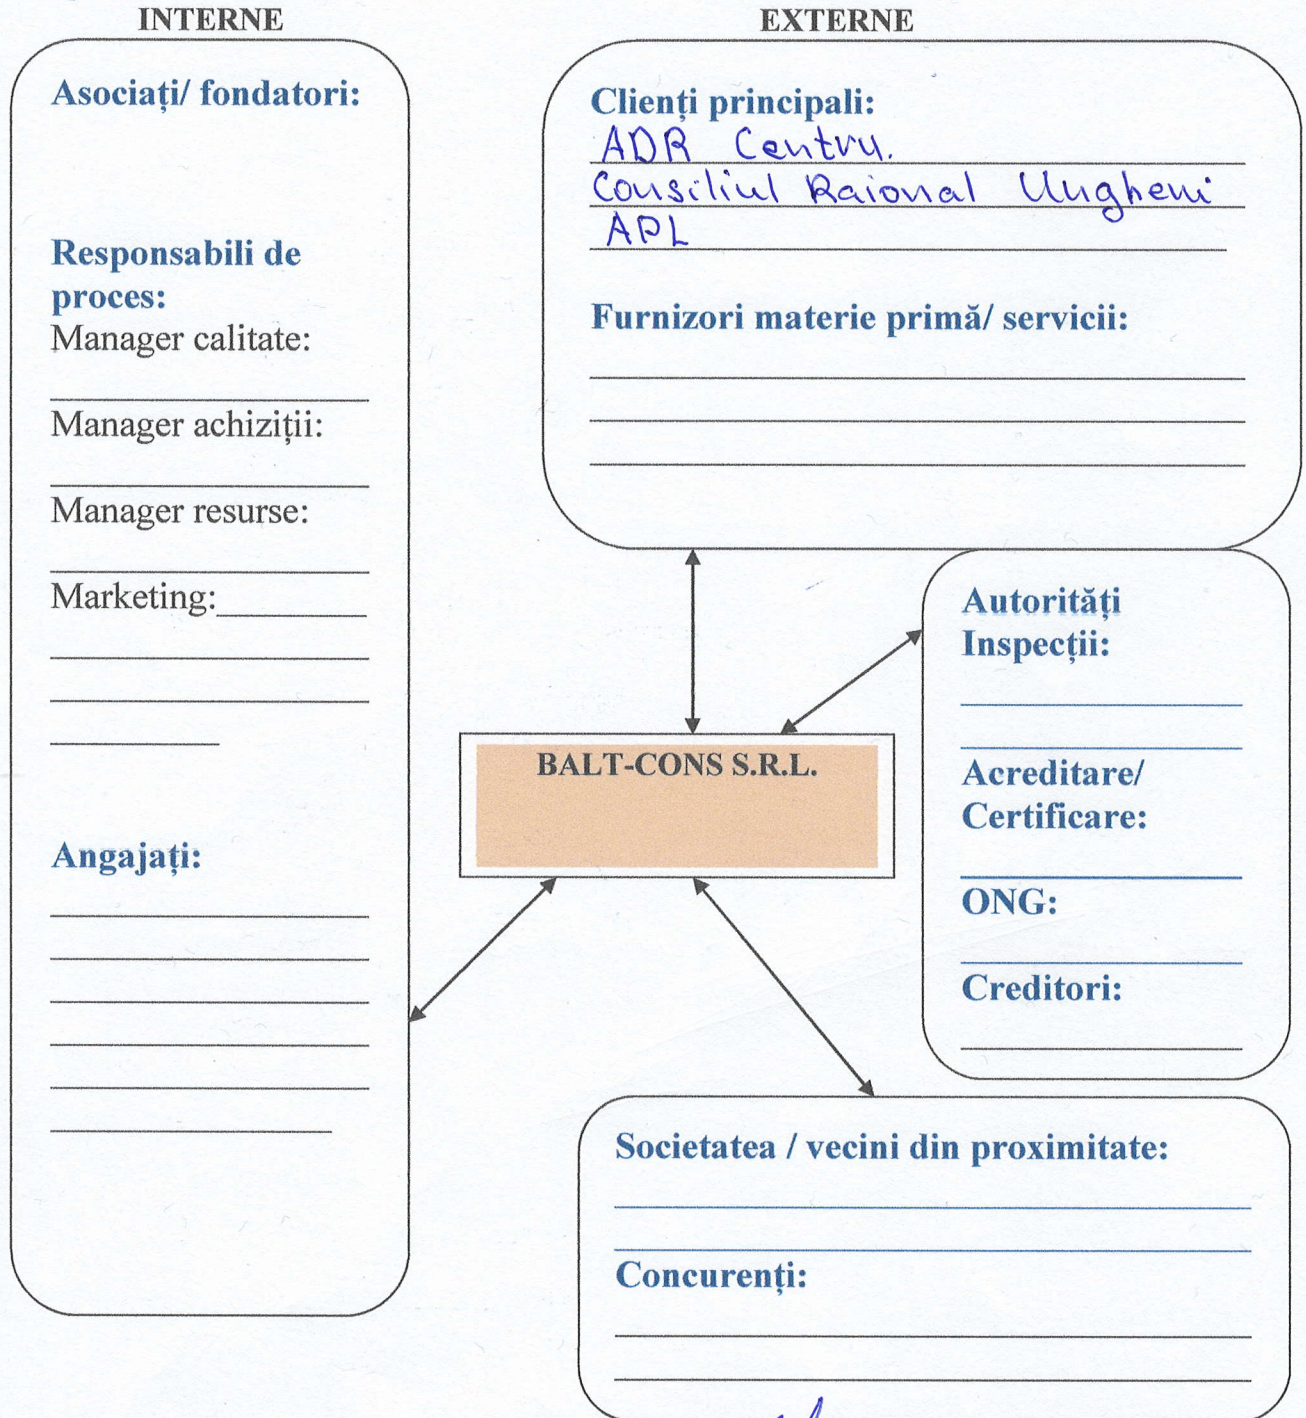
INTERNE

Asociați/ fondatori:

Responsabili de proces:
Manager calitate:

Manager achiziții:

Manager resurse:

Marketing:

Angajați:

EXTERNE

Clienți principali:
ADR Centru.
Consiliul Raional Ungheni
APL

Furnizori materie primă/ servicii:

Autorități
Inspecții:

Acreditare/
Certificare:

ONG:

Creditori:

BALT-CONS S.R.L.

Societatea / vecini din proximitate:

Concurenți: